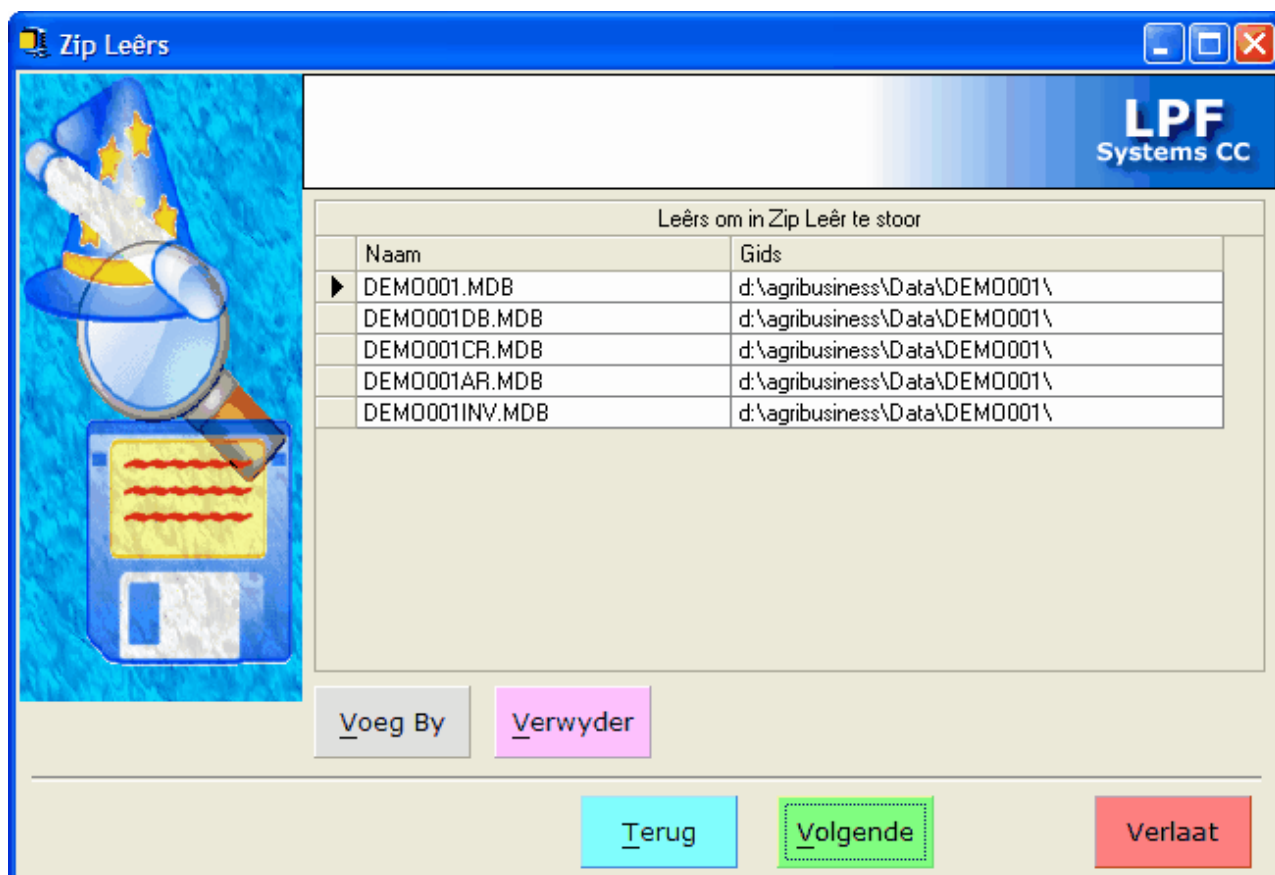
Zip Leêrs

LPF
Systems CC

Leêrs om in Zip Leêr te stoor

| | Naam | Gids |
|---|---|---|
| ▶ | DEMO001.MDB | d:\agribusiness\Data\DEMO001\ |
| | DEMO001DB.MDB | d:\agribusiness\Data\DEMO001\ |
| | DEMO001CR.MDB | d:\agribusiness\Data\DEMO001\ |
| | DEMO001AR.MDB | d:\agribusiness\Data\DEMO001\ |
| | DEMO001INV.MDB | d:\agribusiness\Data\DEMO001\ |

Voeg By
Verwyder

Terug
Volgende
Verlaat